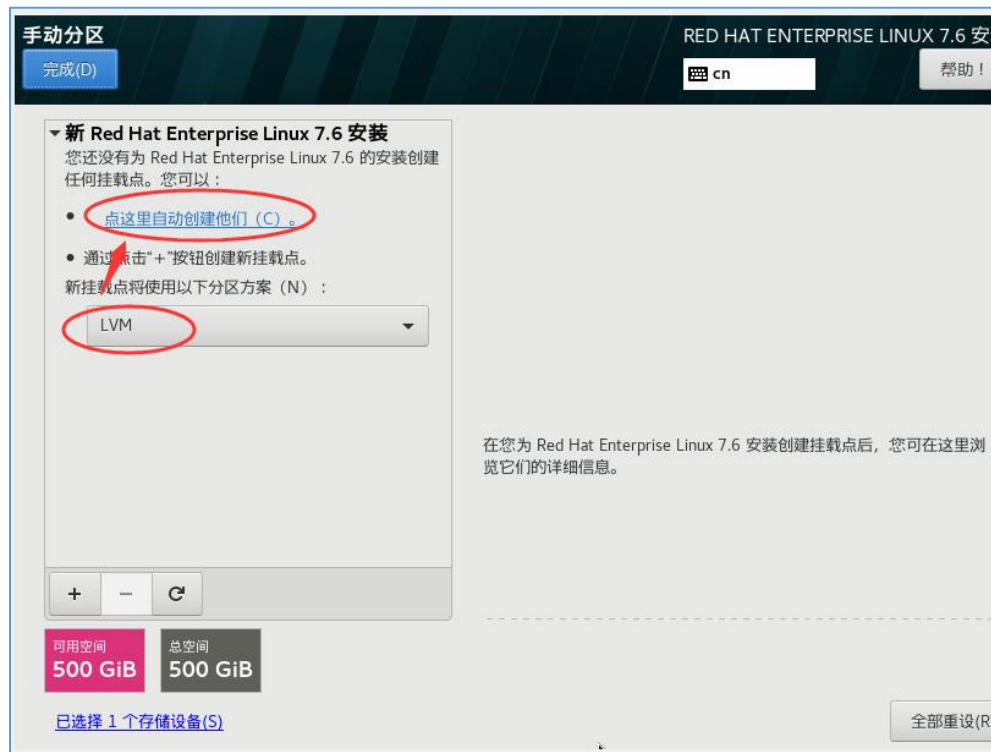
手动分区

完成(D)

RED HAT ENTERPRISE LINUX 7.6 安

cn

帮助！

新 Red Hat Enterprise Linux 7.6 安装

您还没有为 Red Hat Enterprise Linux 7.6 的安装创建任何挂载点。您可以：

• 点这里自动创建他们（C）。

• 通过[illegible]击"+"按钮创建新挂载点。

新挂载点将使用以下分区方案（N）：

LVM

+ − C

可用空间
500 GiB

总空间
500 GiB

已选择 1 个存储设备(S)

在您为 Red Hat Enterprise Linux 7.6 安装创建挂载点后，您可在这里浏览它们的详细信息。

全部重设(R